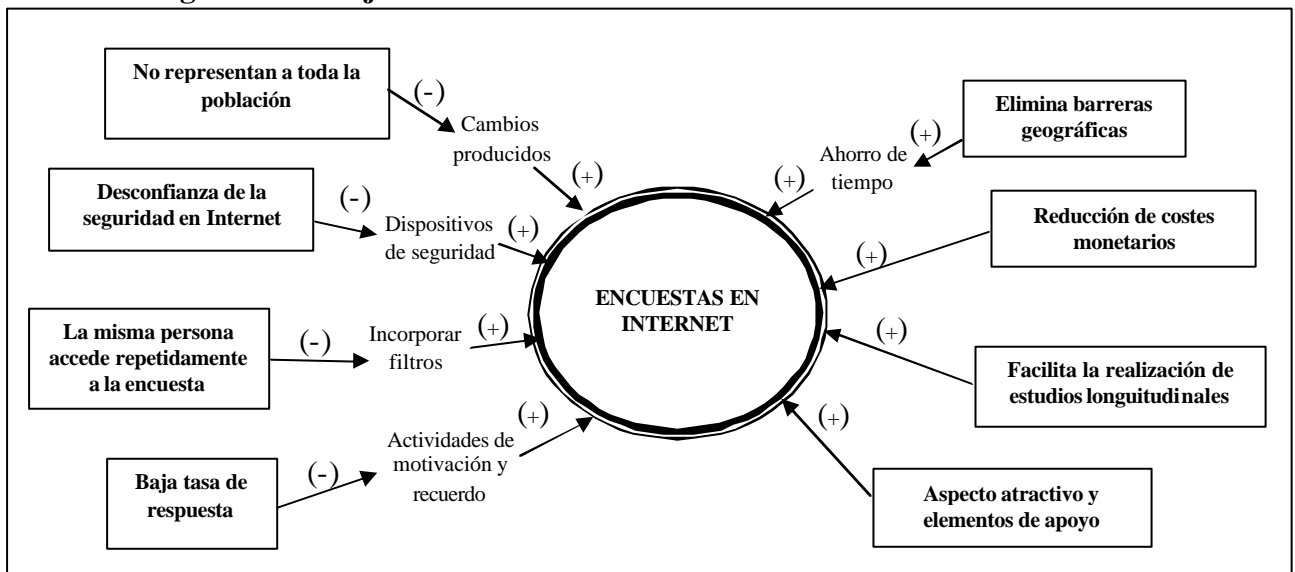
No representan a toda la población

(-)

Cambios producidos

(+)

Desconfianza de la seguridad en Internet

(-)

Dispositivos de seguridad

(+)

La misma persona accede repetidamente a la encuesta

(-)

Incorporar filtros

(+)

Baja tasa de respuesta

(-)

Actividades de motivación y recuerdo

(+)

ENCUESTAS EN INTERNET

Elimina barreras geográficas

(+)

Ahorro de tiempo

(+)

Reducción de costes monetarios

(+)

Facilita la realización de estudios longuitudinales

(+)

Aspecto atractivo y elementos de apoyo

(+)